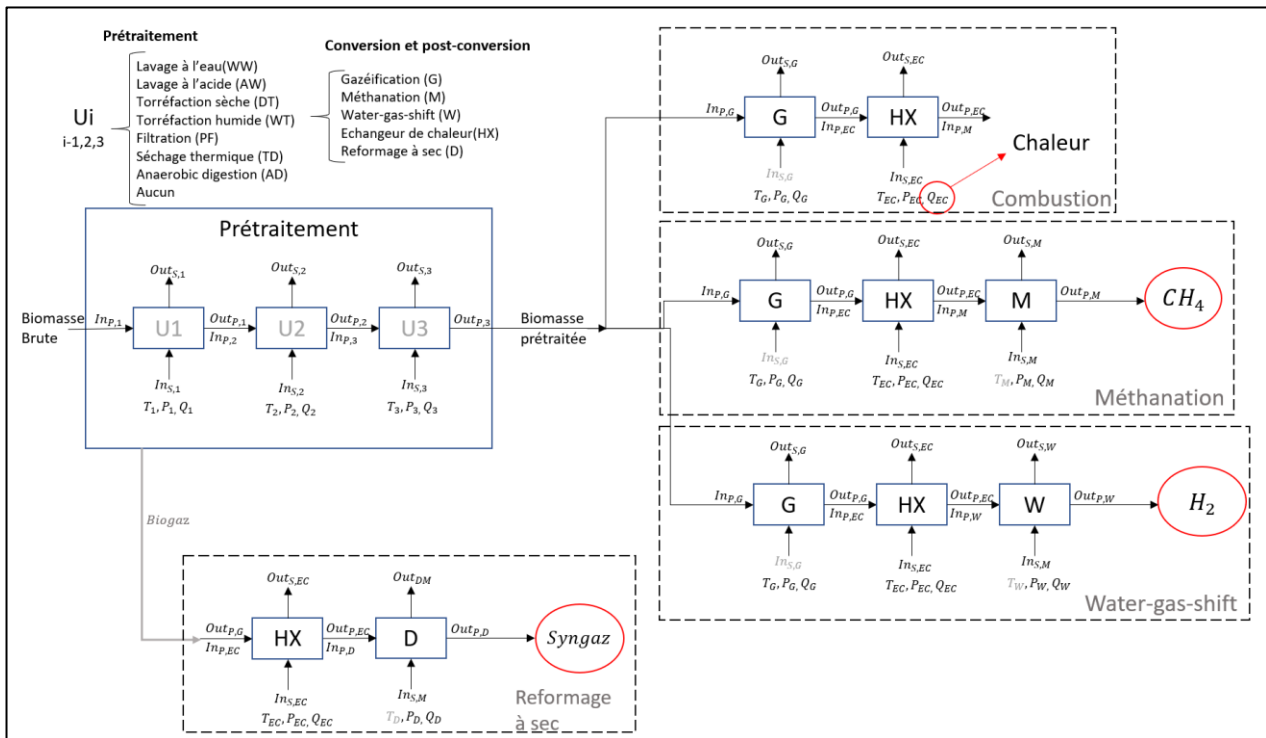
Prétraitement

Ui
i-1,2,3

Lavage à l'eau(WW)
Lavage à l'acide (AW)
Torréfaction sèche (DT)
Torréfaction humide (WT)
Filtration (PF)
Séchage thermique (TD)
Anaerobic digestion (AD)
Aucun

Conversion et post-conversion

Gazéification (G)
Méthanation (M)
Water-gas-shift (W)
Echangeur de chaleur(HX)
Reformage à sec (D)

Prétraitement

Biomasse Brute
$In_{P,1}$ U1 $Out_{P,1}$ $In_{P,2}$ U2 $Out_{P,2}$ $In_{P,3}$ U3 $Out_{P,3}$
$Out_{S,1}$ $Out_{S,2}$ $Out_{S,3}$
$In_{S,1}$ $T_1, P_1, Q_1$
$In_{S,2}$ $T_2, P_2, Q_2$
$In_{S,3}$ $T_3, P_3, Q_3$

Biomasse prétraitée

$Out_{S,G}$ $Out_{S,EC}$
$In_{P,G}$ G $Out_{P,G}$ $In_{P,EC}$ HX $Out_{P,EC}$ $In_{P,M}$
Chaleur
$In_{S,G}$ $T_G, P_G, Q_G$
$In_{S,EC}$ $T_{EC}, P_{EC}, Q_{EC}$
Combustion

$Out_{S,G}$ $Out_{S,EC}$ $Out_{S,M}$
$In_{P,G}$ G $Out_{P,G}$ $In_{P,EC}$ HX $Out_{P,EC}$ $In_{P,M}$ M $Out_{P,M}$ $CH_4$
$In_{S,G}$ $T_G, P_G, Q_G$
$In_{S,EC}$ $T_{EC}, P_{EC}, Q_{EC}$
$In_{S,M}$ $T_M, P_M, Q_M$
Méthanation

$Out_{S,G}$ $Out_{S,EC}$ $Out_{S,W}$
$In_{P,G}$ G $Out_{P,G}$ $In_{P,EC}$ HX $Out_{P,EC}$ $In_{P,W}$ W $Out_{P,W}$ $H_2$
$In_{S,G}$ $T_G, P_G, Q_G$
$In_{S,EC}$ $T_{EC}, P_{EC}, Q_{EC}$
$In_{S,M}$ $T_W, P_W, Q_W$
Water-gas-shift

Biogaz

$Out_{S,EC}$ $Out_{DM}$
$Out_{P,G}$ $In_{P,EC}$ HX $Out_{P,EC}$ $In_{P,D}$ D $Out_{P,D}$ Syngaz
$In_{S,EC}$ $T_{EC}, P_{EC}, Q_{EC}$
$In_{S,M}$ $T_D, P_D, Q_D$
Reformage à sec